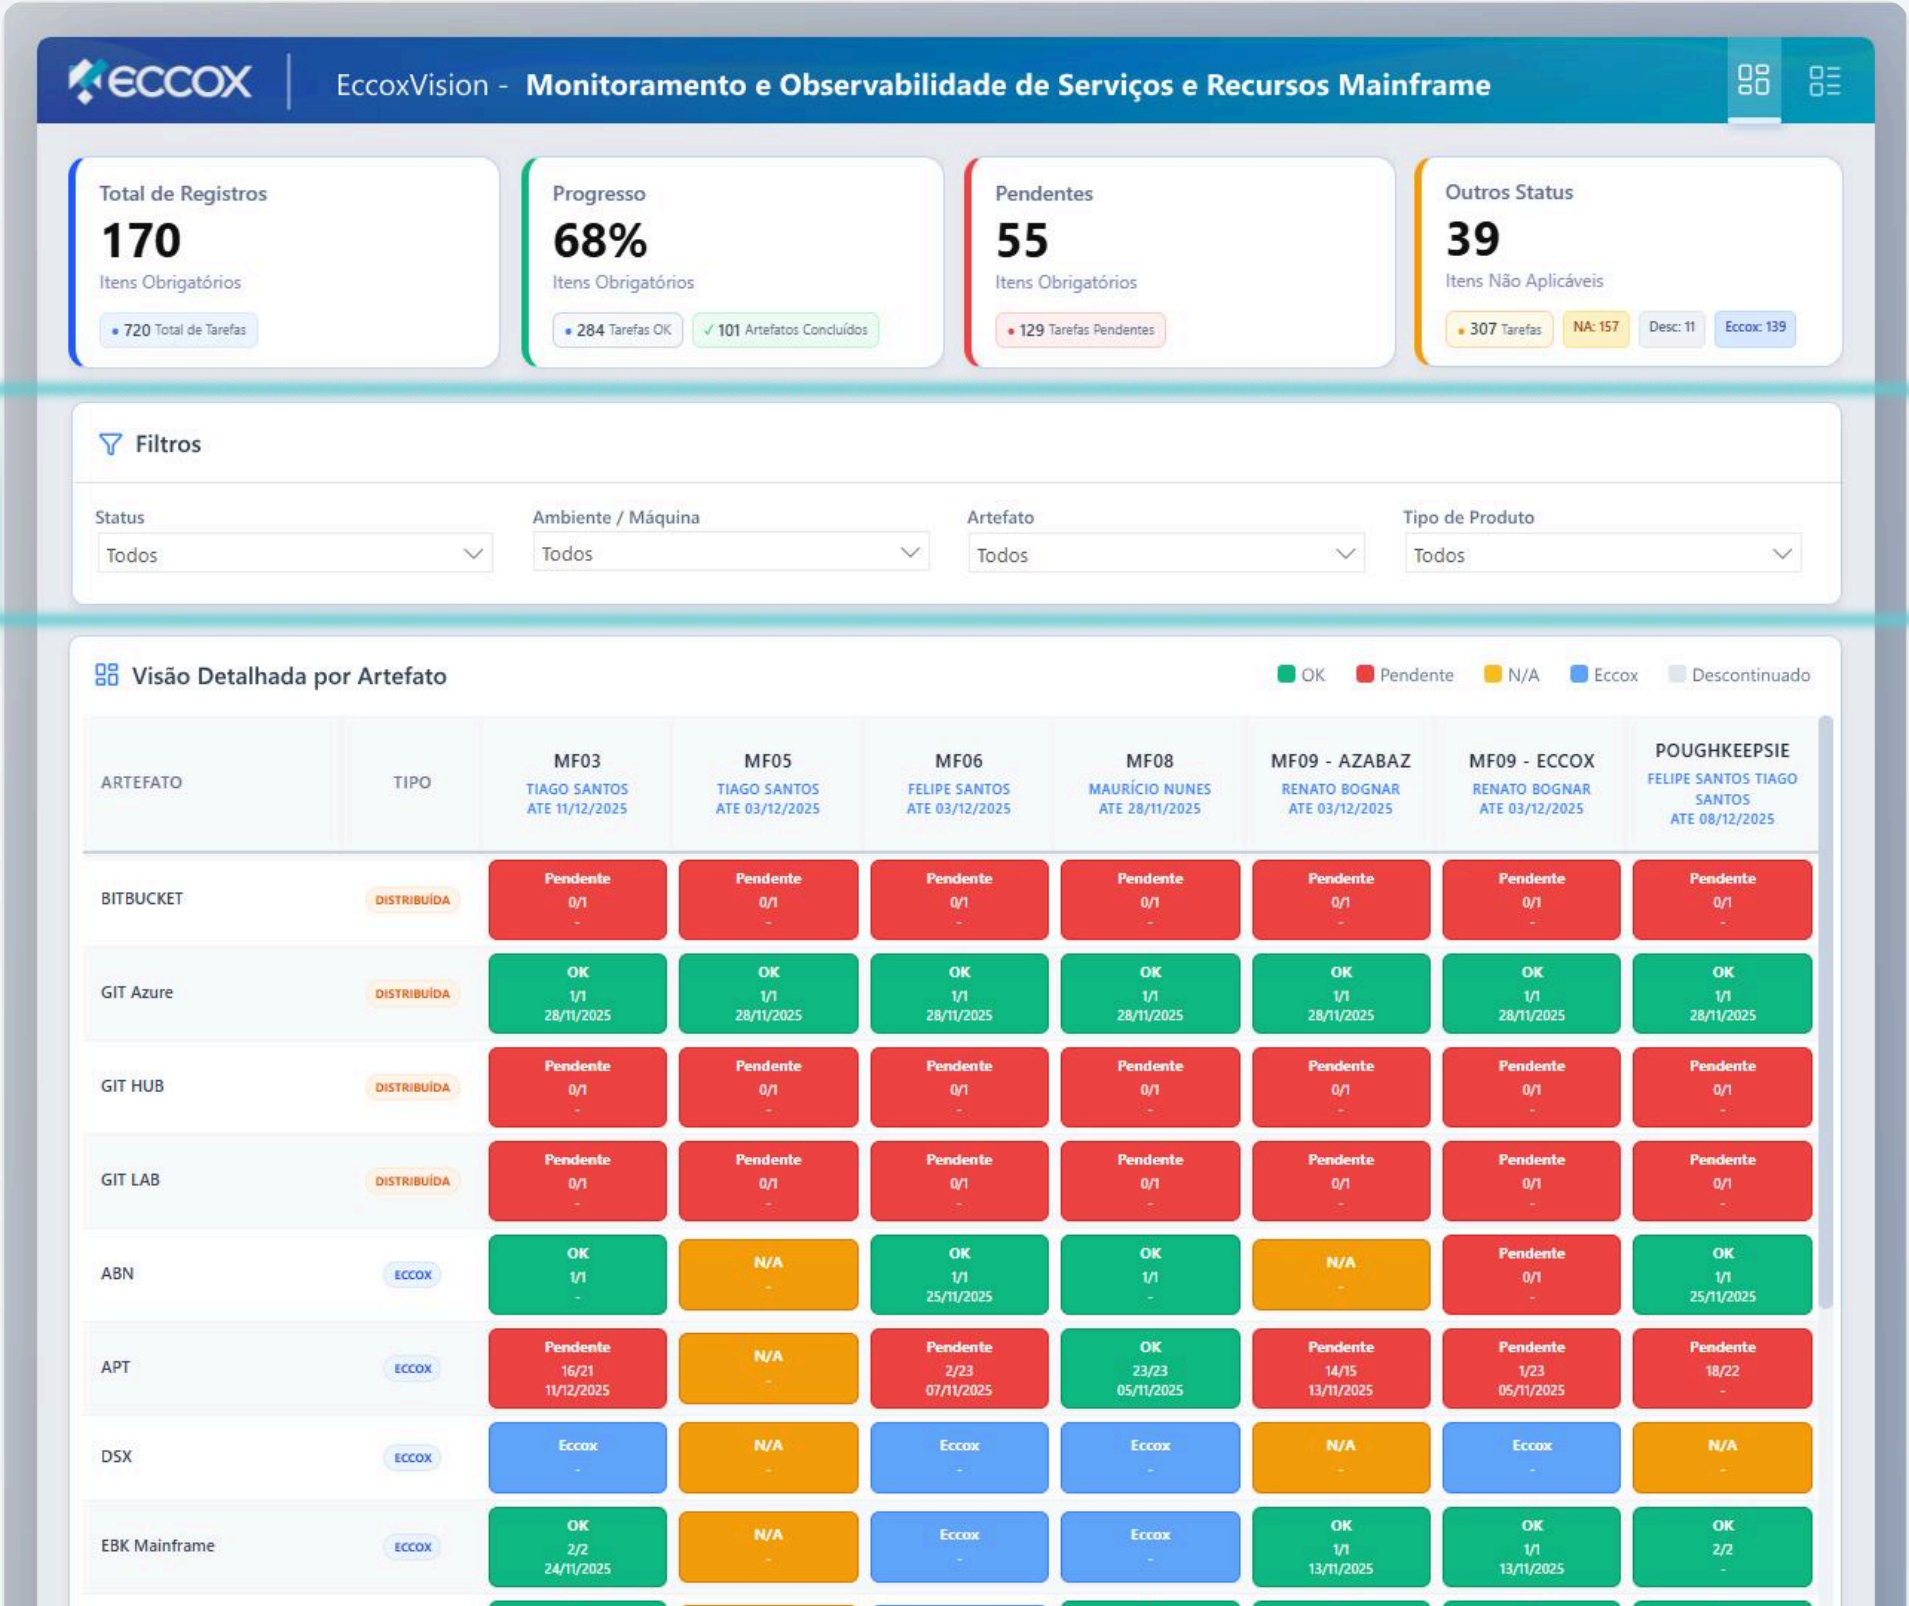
eccox EccoxVision - Monitoramento e Observabilidade de Serviços e Recursos Mainframe

Total de Registros
170
Itens Obrigatórios
• 720 Total de Tarefas

Progresso
68%
Itens Obrigatórios
• 284 Tarefas OK ✓ 101 Artefatos Concluídos

Pendentes
55
Itens Obrigatórios
• 129 Tarefas Pendentes

Outros Status
39
Itens Não Aplicáveis
• 307 Tarefas NA: 157 Desc: 11 Eccox: 139

Filtros

Status
Todos

Ambiente / Máquina
Todos

Artefato
Todos

Tipo de Produto
Todos

Visão Detalhada por Artefato

OK Pendente N/A Eccox Descontinuado

| ARTEFATO | TIPO | MF03 TIAGO SANTOS ATE 11/12/2025 | MF05 TIAGO SANTOS ATE 03/12/2025 | MF06 FELIPE SANTOS ATE 03/12/2025 | MF08 MAURÍCIO NUNES ATE 28/11/2025 | MF09 - AZABAZ RENATO BOGNAR ATE 03/12/2025 | MF09 - ECCOX RENATO BOGNAR ATE 03/12/2025 | POUGHKEEPSIE FELIPE SANTOS TIAGO SANTOS ATE 08/12/2025 |
|---|---|---|---|---|---|---|---|---|
| BITBUCKET | DISTRIBUÍDA | Pendente 0/1 - | Pendente 0/1 - | Pendente 0/1 - | Pendente 0/1 - | Pendente 0/1 - | Pendente 0/1 - | Pendente 0/1 - |
| GIT Azure | DISTRIBUÍDA | OK 1/1 28/11/2025 | OK 1/1 28/11/2025 | OK 1/1 28/11/2025 | OK 1/1 28/11/2025 | OK 1/1 28/11/2025 | OK 1/1 28/11/2025 | OK 1/1 28/11/2025 |
| GIT HUB | DISTRIBUÍDA | Pendente 0/1 - | Pendente 0/1 - | Pendente 0/1 - | Pendente 0/1 - | Pendente 0/1 - | Pendente 0/1 - | Pendente 0/1 - |
| GIT LAB | DISTRIBUÍDA | Pendente 0/1 - | Pendente 0/1 - | Pendente 0/1 - | Pendente 0/1 - | Pendente 0/1 - | Pendente 0/1 - | Pendente 0/1 - |
| ABN | ECCOX | OK 1/1 - | N/A - | OK 1/1 25/11/2025 | OK 1/1 - | N/A - | Pendente 0/1 - | OK 1/1 25/11/2025 |
| APT | ECCOX | Pendente 16/21 11/12/2025 | N/A - | Pendente 2/23 07/11/2025 | OK 23/23 05/11/2025 | Pendente 14/15 13/11/2025 | Pendente 1/23 05/11/2025 | Pendente 18/22 - |
| DSX | ECCOX | Eccox - | N/A - | Eccox - | Eccox - | N/A - | Eccox - | N/A - |
| EBK Mainframe | ECCOX | OK 2/2 24/11/2025 | N/A - | Eccox - | Eccox - | OK 1/1 13/11/2025 | OK 1/1 13/11/2025 | OK 2/2 - |